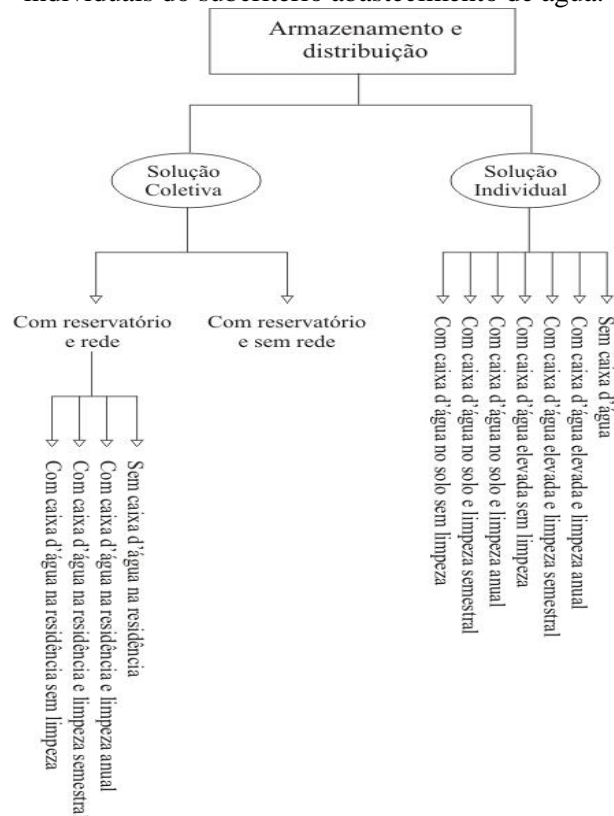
individuais do subcritério abastecimento de água.

Armazenamento e distribuição

Solução Coletiva

Solução Individual

Com reservatório e rede

Com reservatório e sem rede

Sem caixa d'água na residência

Com caixa d'água na residência e limpeza anual

Com caixa d'água na residência e limpeza semestral

Com caixa d'água na residência sem limpeza

Sem caixa d'água

Com caixa d'água elevada e limpeza anual

Com caixa d'água elevada e limpeza semestral

Com caixa d'água elevada sem limpeza

Com caixa d'água no solo e limpeza anual

Com caixa d'água no solo e limpeza semestral

Com caixa d'água no solo sem limpeza